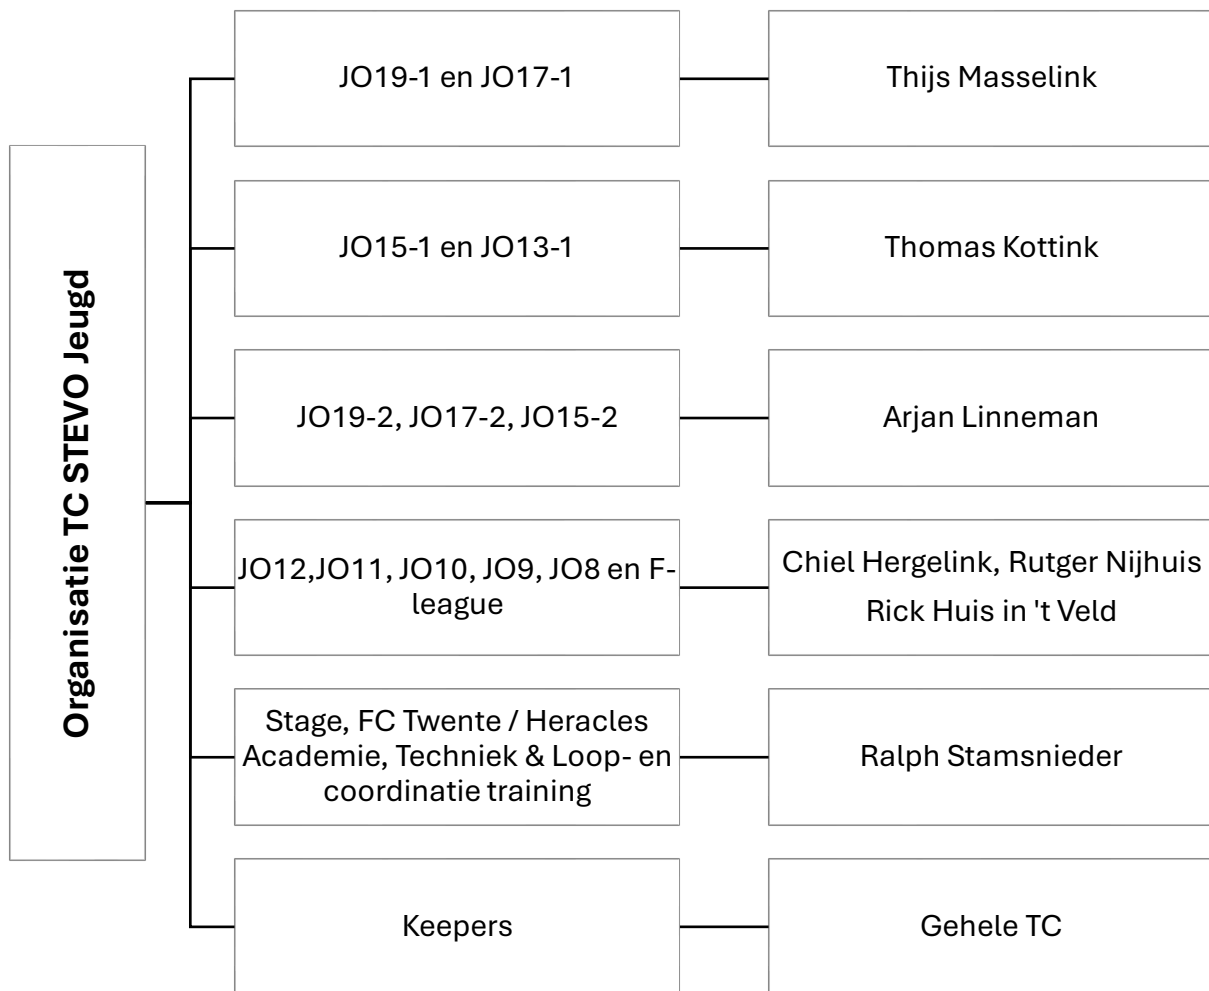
Organisatie TC STEVO Jeugd

JO19-1 en JO17-1

Thijs Masselink

JO15-1 en JO13-1

Thomas Kottink

JO19-2, JO17-2, JO15-2

Arjan Linneman

JO12,JO11, JO10, JO9, JO8 en F-league

Chiel Hergelink, Rutger Nijhuis

Rick Huis in 't Veld

Stage, FC Twente / Heracles Academie, Techniek & Loop- en coordinatie training

Ralph Stamsnieder

Keepers

Gehele TC